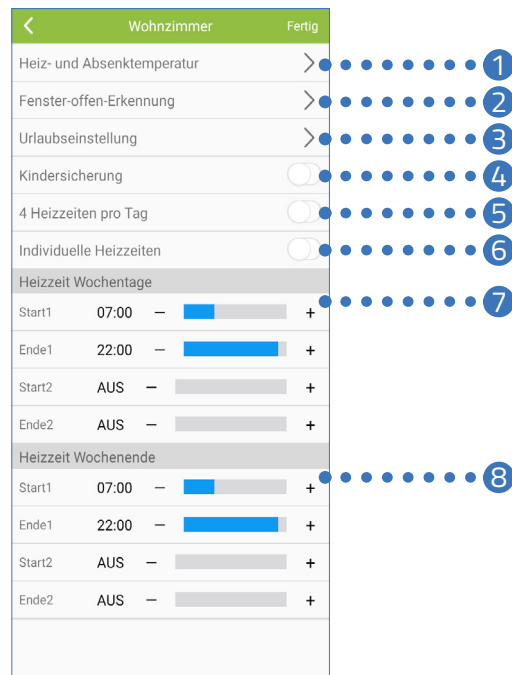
<
Wohnzimmer
Fertig

Heiz- und Absenktemperatur >
1
Fenster-offen-Erkennung >
2
Urlaubseinstellung >
3
Kindersicherung
4
4 Heizzeiten pro Tag
5
Individuelle Heizzeiten
6

Heizzeit Wochentage
7

| | | | |
|---|---|---|---|
| Start1 | 07:00 | – | + |
| Ende1 | 22:00 | – | + |
| Start2 | AUS | – | + |
| Ende2 | AUS | – | + |

Heizzeit Wochenende
8

| | | | |
|---|---|---|---|
| Start1 | 07:00 | – | + |
| Ende1 | 22:00 | – | + |
| Start2 | AUS | – | + |
| Ende2 | AUS | – | + |